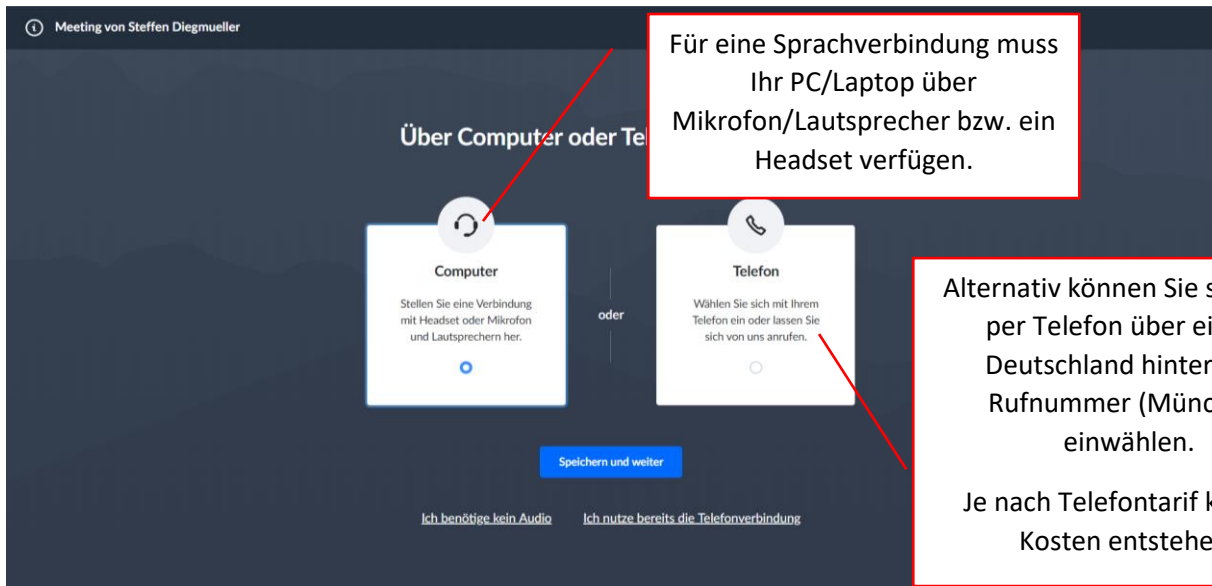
Meeting von Steffen Diegmueller

Für eine Sprachverbindung muss Ihr PC/Laptop über Mikrofon/Lautsprecher bzw. ein Headset verfügen.

Über Computer oder Te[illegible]

Computer

Stellen Sie eine Verbindung mit Headset oder Mikrofon und Lautsprechern her.

oder

Telefon

Wählen Sie sich mit Ihrem Telefon ein oder lassen Sie sich von uns anrufen.

Alternativ können Sie s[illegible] per Telefon über ei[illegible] Deutschland hinter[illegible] Rufnummer (Münd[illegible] einwählen.

Je nach Telefontarif k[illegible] Kosten entstehe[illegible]

Speichern und weiter

Ich benötige kein Audio

Ich nutze bereits die Telefonverbindung